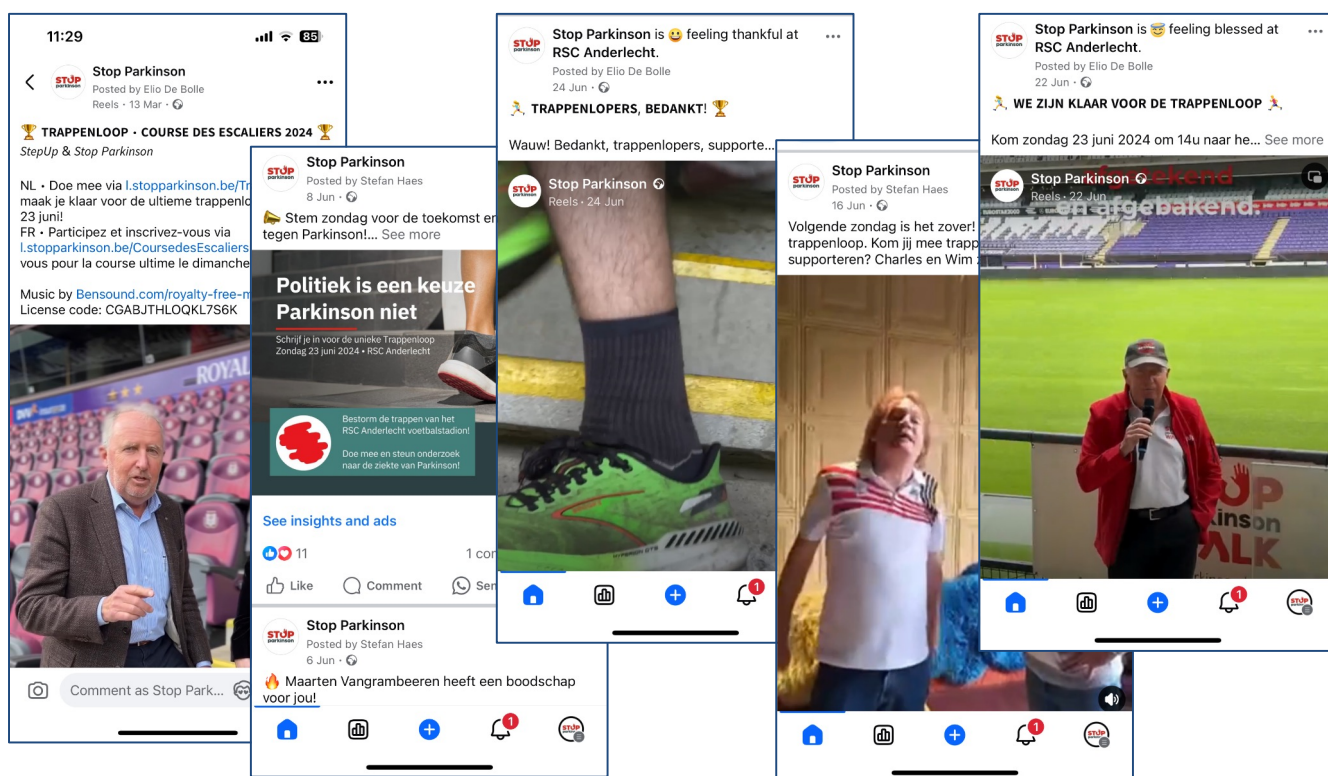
11:29

Stop Parkinson
Posted by Elio De Bolle
Reels · 13 Mar ·

🏆 TRAPPENLOOP • COURSE DES ESCALIERS 2024 🏆
StepUp & Stop Parkinson

NL • Doe mee via l.stopparkinson.be/Tr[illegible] maak je klaar voor de ultieme trappenlo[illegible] 23 juni!
FR • Participez et inscrivez-vous via l.stopparkinson.be/CoursedesEscaliers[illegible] vous pour la course ultime le dimanche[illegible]

Music by Bensound.com/royalty-free-m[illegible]
License code: CGABJTHLOQKL7S6K

ROYAL

Comment as Stop Park...

Stop Parkinson
Posted by Stefan Haes
8 Jun ·

📣 Stem zondag voor de toekomst e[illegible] tegen Parkinson!... See more

Politiek is een keuze
Parkinson niet
Schrijf je in voor de unieke Trappenloop
Zondag 23 juni 2024 • RSC Anderlecht

Bestorm de trappen van het RSC Anderlecht voetbalstadion!
Doe mee en steun onderzoek naar de ziekte van Parkinson!

See insights and ads
11
1 co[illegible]
Like
Comment
Sen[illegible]

Stop Parkinson
Posted by Stefan Haes
6 Jun ·

🔥 Maarten Vangrambeeren heeft een boodschap voor jou!

1

Stop Parkinson is 😀 feeling thankful at RSC Anderlecht.
Posted by Elio De Bolle
24 Jun ·

🏃 TRAPPENLOPERS, BEDANKT! 🏆

Wauw! Bedankt, trappenlopers, supporte...

Stop Parkinson
Reels · 24 Jun

1

Stop Parkinson
Posted by Stefan Haes
16 Jun ·

Volgende zondag is het zover! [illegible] trappenloop. Kom jij mee trapp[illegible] supporteren? Charles en Wim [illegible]

1

Stop Parkinson is 😇 feeling blessed at RSC Anderlecht.
Posted by Elio De Bolle
22 Jun ·

🏃 WE ZIJN KLAAR VOOR DE TRAPPENLOOP 🏃

Kom zondag 23 juni 2024 om 14u naar he... See more

Stop Parkinson
Reels · 22 Jun
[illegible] en afgebakend.

1